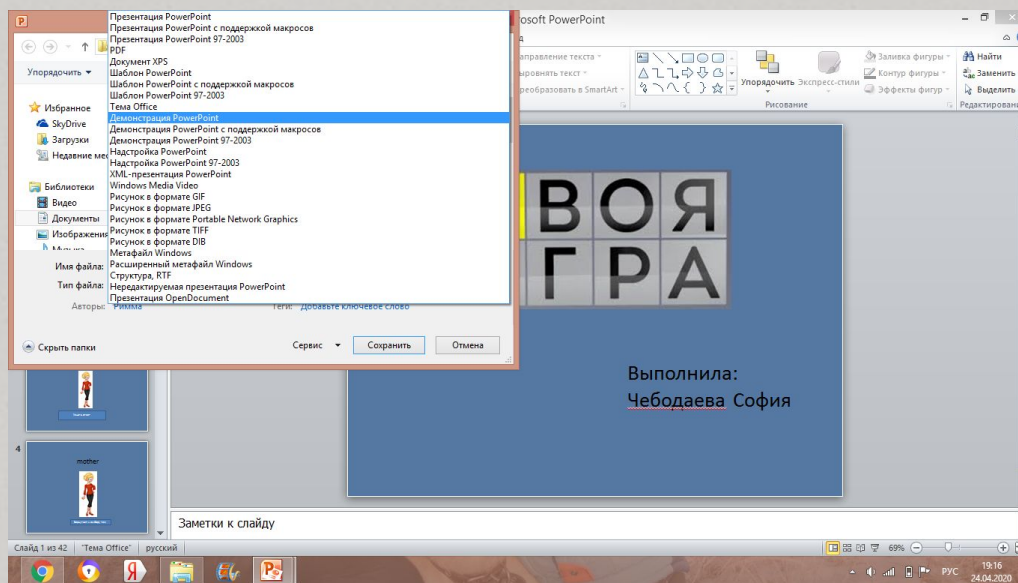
Презентация PowerPoint
Презентация PowerPoint с поддержкой макросов
Презентация PowerPoint 97-2003
PDF
Документ XPS
Шаблон PowerPoint
Шаблон PowerPoint с поддержкой макросов
Шаблон PowerPoint 97-2003
Тема Office
Демонстрация PowerPoint
Демонстрация PowerPoint с поддержкой макросов
Демонстрация PowerPoint 97-2003
Надстройка PowerPoint
Надстройка PowerPoint 97-2003
XML-презентация PowerPoint
Windows Media Video
Рисунок в формате GIF
Рисунок в формате JPEG
Рисунок в формате Portable Network Graphics
Рисунок в формате TIFF
Рисунок в формате DIB
Метафайл Windows
Расширенный метафайл Windows
Структура, RTF
Нередактируемая презентация PowerPoint
Презентация OpenDocument

osoft PowerPoint

Упорядочить
Избранное
SkyDrive
Загрузки
Недавние ме
Библиотеки
Видео
Документы
Изображени
Имя файла:
Тип файла:
Авторы: Римма
Теги: Добавьте ключевое слово
Скрыть папки
Сервис
Сохранить
Отмена

аправление текста
ровнять текст
реобразовать в SmartArt
Упорядочить
Экспресс-стили
Заливка фигуры
Контур фигуры
Эффекты фигур
Рисование
Найти
Заменить
Выделить
Редактирова

ВОЯ
ГРА

Выполнила:
Чебодаева София

4
mother

Заметки к слайду
Слайд 1 из 42 "Тема Office" русский
69%
РУС 19:16 24.04.2020